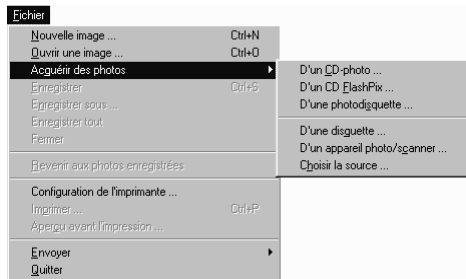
Fichier

Nouvelle image ... Ctrl+N
Ouvrir une image ... Ctrl+O
Acquérir des photos
Enregistrer Ctrl+S
Enregistrer sous ...
Enregistrer tout
Fermer
Revenir aux photos enregistrées
Configuration de l'imprimante ...
Imprimer ... Ctrl+P
Aperçu avant l'impression ...
Envoyer
Quitter

D'un CD-photo ...
D'un CD FlashPix ...
D'une photodisquette ...
D'une disquette ...
D'un appareil photo/scanner ...
Choisir la source ...